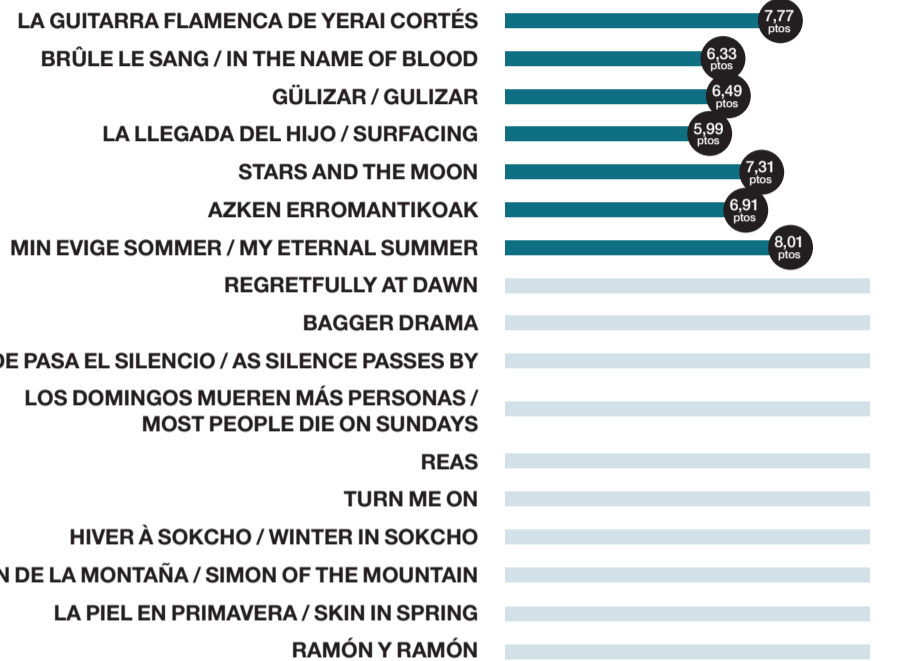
LA GUITARRA FLAMENCA DE YERAI CORTÉS 7,77 ptos
BRÛLE LE SANG / IN THE NAME OF BLOOD 6,33 ptos
GÜLIZAR / GULIZAR 6,49 ptos
LA LLEGADA DEL HIJO / SURFACING 5,99 ptos
STARS AND THE MOON 7,31 ptos
AZKEN ERROMANTIKOAK 6,91 ptos
MIN EVIGE SOMMER / MY ETERNAL SUMMER 8,01 ptos
REGRETFULLY AT DAWN
BAGGER DRAMA
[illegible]DE PASA EL SILENCIO / AS SILENCE PASSES BY
LOS DOMINGOS MUEREN MÁS PERSONAS / MOST PEOPLE DIE ON SUNDAYS
REAS
TURN ME ON
HIVER À SOKCHO / WINTER IN SOKCHO
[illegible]N DE LA MONTAÑA / SIMON OF THE MOUNTAIN
LA PIEL EN PRIMAVERA / SKIN IN SPRING
RAMÓN Y RAMÓN